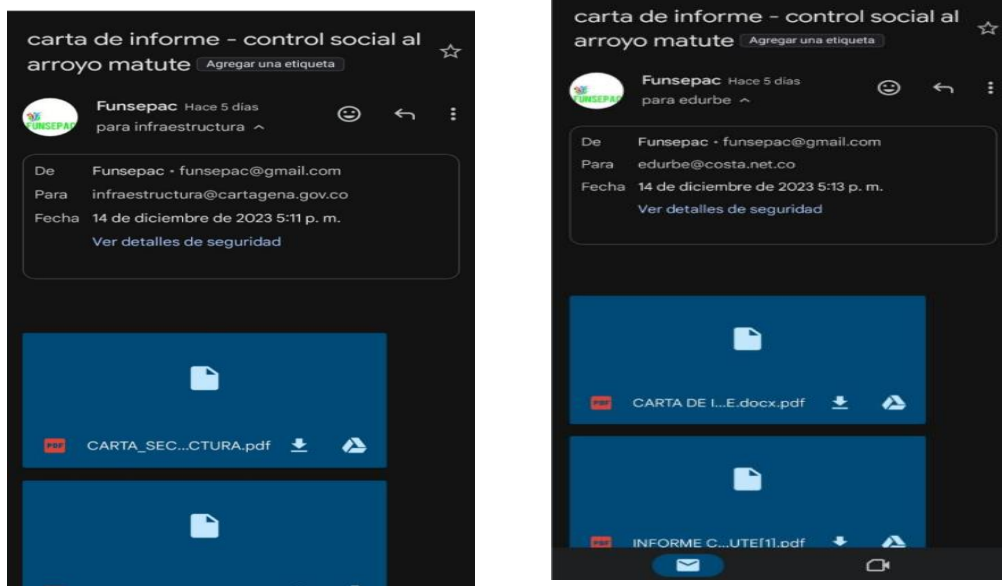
carta de informe - control social al arroyo matute Agregar una etiqueta

FUNSEPAC

Funsepac Hace 5 días
para infraestructura

De Funsepac • funsepac@gmail.com
Para infraestructura@cartagena.gov.co
Fecha 14 de diciembre de 2023 5:11 p. m.
Ver detalles de seguridad

PDF CARTA_SEC...CTURA.pdf

carta de informe - control social al arroyo matute Agregar una etiqueta

FUNSEPAC

Funsepac Hace 5 días
para edurbe

De Funsepac • funsepac@gmail.com
Para edurbe@costa.net.co
Fecha 14 de diciembre de 2023 5:13 p. m.
Ver detalles de seguridad

PDF CARTA DE I...E.docx.pdf

PDF INFORME C...UTE[1].pdf